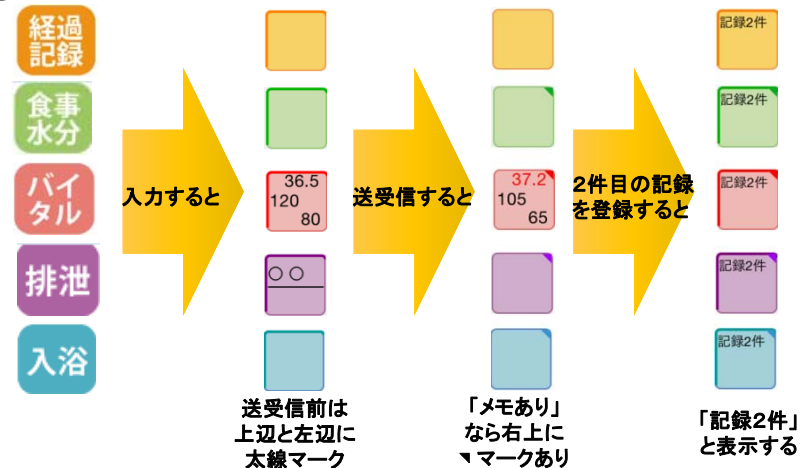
経過記録

食事水分

バイタル

排泄

入浴

入力すると

36.5
120
80

○○

送受信前は上辺と左辺に太線マーク

送受信すると

37.2
105
65

「メモあり」なら右上に ◥ マークあり

2件目の記録を登録すると

記録2件

記録2件

記録2件

記録2件

記録2件

「記録2件」と表示する